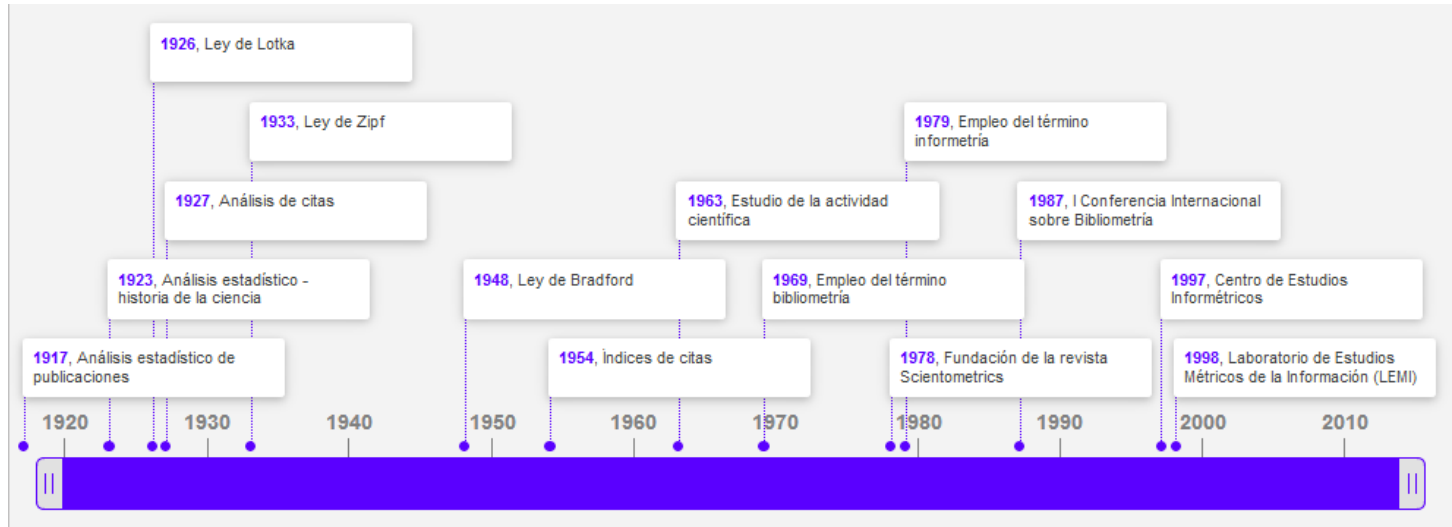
**1926**, Ley de Lotka

**1933**, Ley de Zipf

**1927**, Análisis de citas

**1923**, Análisis estadístico - historia de la ciencia

**1917**, Análisis estadístico de publicaciones

**1948**, Ley de Bradford

**1954**, Índices de citas

**1963**, Estudio de la actividad científica

**1969**, Empleo del término bibliometría

**1979**, Empleo del término informetría

**1978**, Fundación de la revista Scientometrics

**1987**, I Conferencia Internacional sobre Bibliometría

**1997**, Centro de Estudios Informétricos

**1998**, Laboratorio de Estudios Métricos de la Información (LEMI)

1920 1930 1940 1950 1960 1970 1980 1990 2000 2010